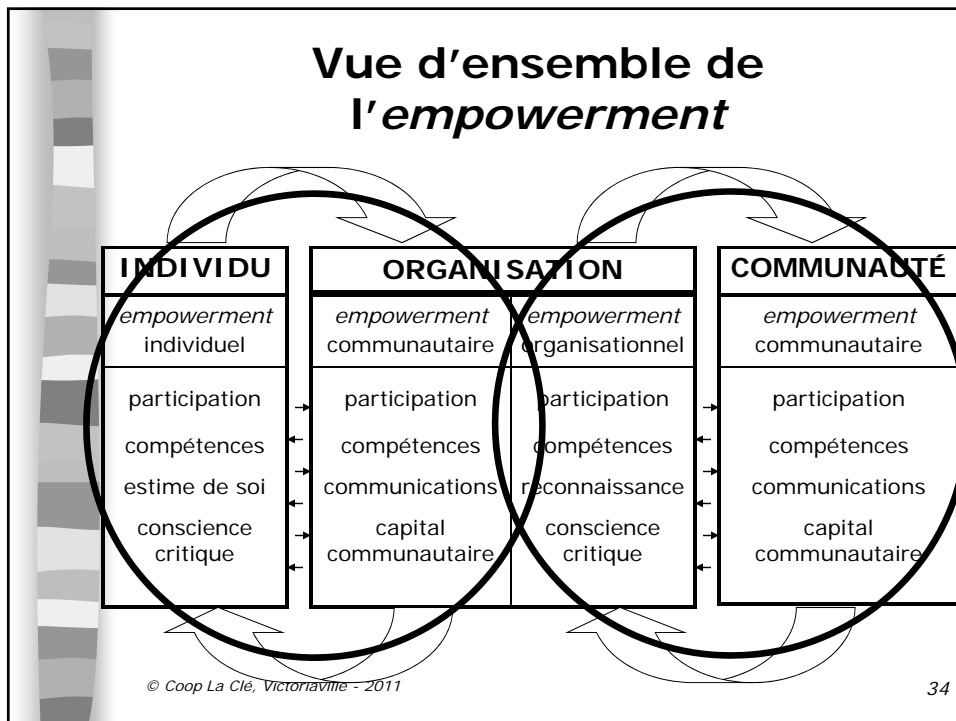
Vue d'ensemble de l'*empowerment*

| INDIVIDU |
|---|
| *empowerment* individuel |
| participation |
| compétences |
| estime de soi |
| conscience critique |

| ORGANISATION | |
|---|---|
| *empowerment* communautaire | *empowerment* organisationnel |
| participation | participation |
| compétences | compétences |
| communications | reconnaissance |
| capital communautaire | conscience critique |

| COMMUNAUTÉ |
|---|
| *empowerment* communautaire |
| participation |
| compétences |
| communications |
| capital communautaire |

© Coop La Clé, Victoriaville - 2011

34